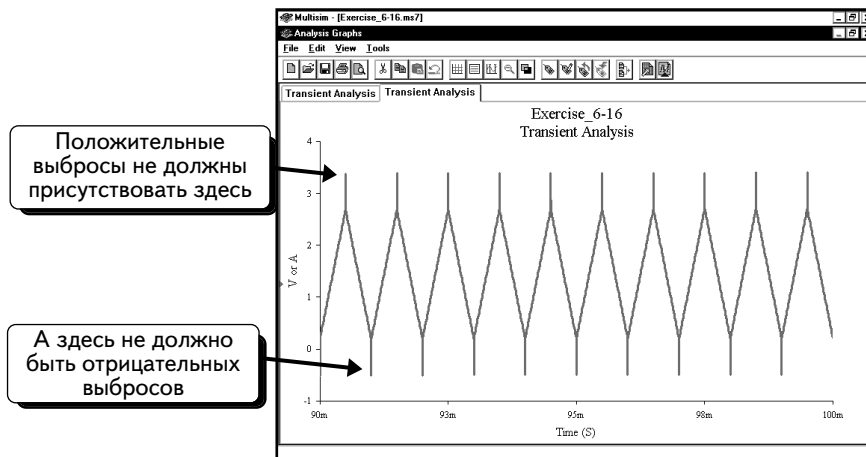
Multisim - [Exercise_6-16.ms7]
Analysis Graphs
File Edit View Tools
Transient Analysis | Transient Analysis

Exercise_6-16
Transient Analysis

Положительные выбросы не должны присутствовать здесь

А здесь не должно быть отрицательных выбросов

4
3
2
1
0
-1
V or A

90m
93m
95m
98m
100m
Time (S)